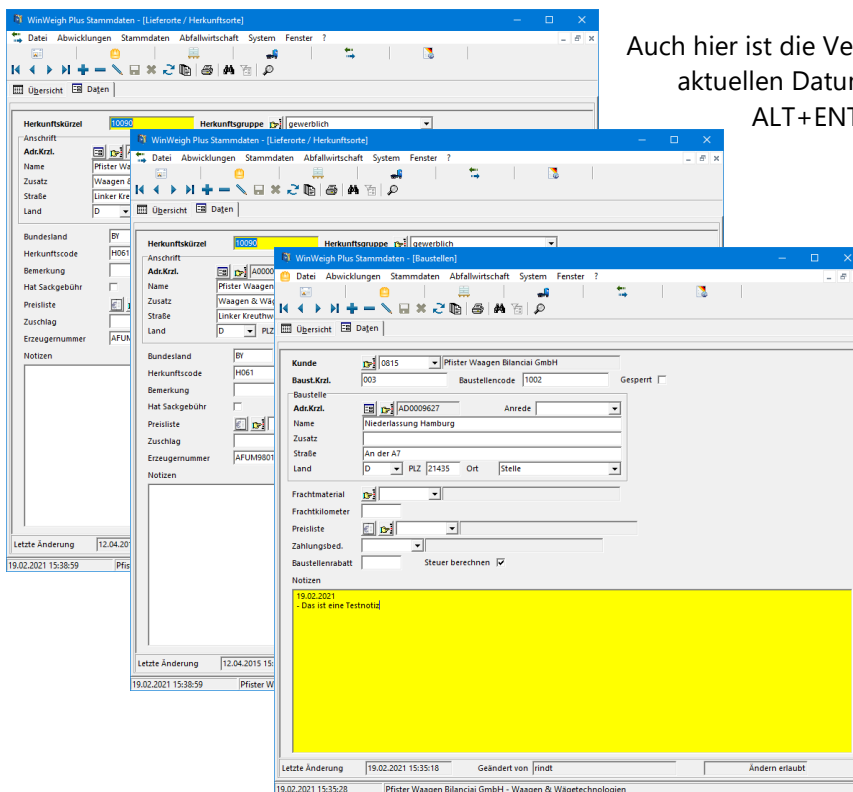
WinWeigh Plus Stammdaten - [Lieferorte / Herkunftsorte]
Datei Abwicklungen Stammdaten Abfallwirtschaft System Fenster ?
Übersicht Daten
Herkunftskürzel 10090 Herkunftsgruppe gewerblich
Anschrift
Adr.Krzl.
Name Pfister Waa
Zusatz Waagen &
Straße Linker Kre
Land D
Bundesland BY
Herkunftscode H061
Bemerkung
Hat Sackgebühr
Preisliste
Zuschlag
Erzeugernummer AFUM
Notizen
Letzte Änderung 12.04.2015
19.02.2021 15:38:59 Pfist

Auch hier ist die Ve
aktuellen Datur
ALT+ENT

WinWeigh Plus Stammdaten - [Lieferorte / Herkunftsorte]
Datei Abwicklungen Stammdaten Abfallwirtschaft System Fenster ?
Übersicht Daten
Herkunftskürzel 10090 Herkunftsgruppe gewerblich
Anschrift
Adr.Krzl. A0000
Name Pfister Waagen
Zusatz Waagen & Wä
Straße Linker Kreuthw
Land D PLZ
Bundesland BY
Herkunftscode H061
Bemerkung
Hat Sackgebühr
Preisliste
Zuschlag
Erzeugernummer AFUM9801
Notizen
Letzte Änderung 12.04.2015 15:
19.02.2021 15:38:59 Pfister W

WinWeigh Plus Stammdaten - [Baustellen]
Datei Abwicklungen Stammdaten Abfallwirtschaft System Fenster ?
Übersicht Daten
Kunde 0815 Pfister Waagen Bilanciai GmbH
Baust.Krzl. 003 Baustellencode 1002 Gesperrt
Baustelle
Adr.Krzl. AD0009627 Anrede
Name Niederlassung Hamburg
Zusatz
Straße An der A7
Land D PLZ 21435 Ort Stelle
Frachtmaterial
Frachtkilometer
Preisliste
Zahlungsbed.
Baustellenrabatt Steuer berechnen
Notizen
19.02.2021
- Das ist eine Testnotiz
Letzte Änderung 19.02.2021 15:35:18 Geändert von rindt Ändern erlaubt
19.02.2021 15:35:28 Pfister Waagen Bilanciai GmbH - Waagen & Wägetechnologien